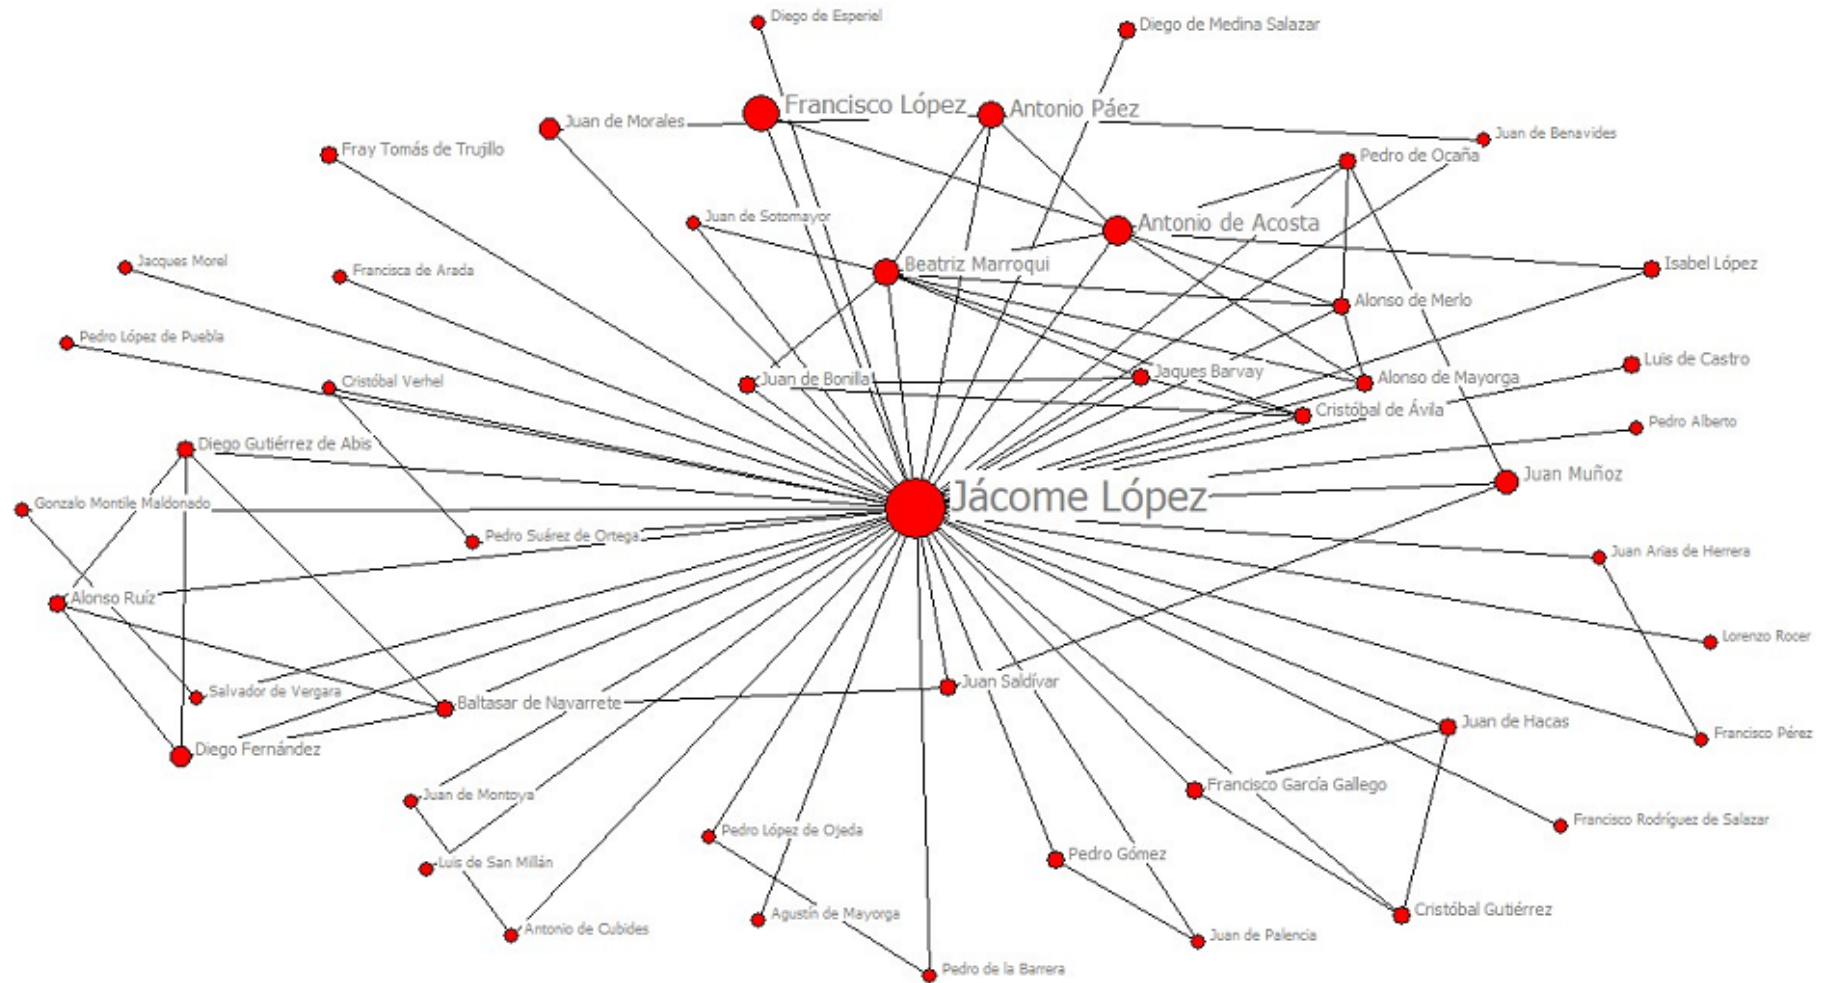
Diego de Esperiel
Diego de Medina Salazar
Francisco López
Antonio Páez
Juan de Morales
Juan de Benavides
Fray Tomás de Trujillo
Pedro de Ocaña
Juan de Sotomayor
Antonio de Acosta
Jacques Morel
Francisca de Arada
Beatriz Marroqui
Isabel López
Alonso de Merlo
Pedro López de Puebla
Jaques Barvay
Luis de Castro
Cristóbal Verhel
Juan de Bonilla
Alonso de Mayorga
Cristóbal de Ávila
Pedro Alberto
Diego Gutiérrez de Abis
Juan Muñoz
Jácome López
Gonzalo Montile Maldonado
Pedro Suárez de Ortega
Juan Arias de Herrera
Alonso Ruíz
Lorenzo Rocer
Salvador de Vergara
Juan Saldívar
Baltasar de Navarrete
Juan de Hacas
Francisco Pérez
Diego Fernández
Francisco García Gallego
Juan de Montoya
Pedro López de Ojeda
Francisco Rodríguez de Salazar
Pedro Gómez
Luis de San Millán
Cristóbal Gutiérrez
Agustín de Mayorga
Antonio de Cubides
Juan de Palencia
Pedro de la Barrera